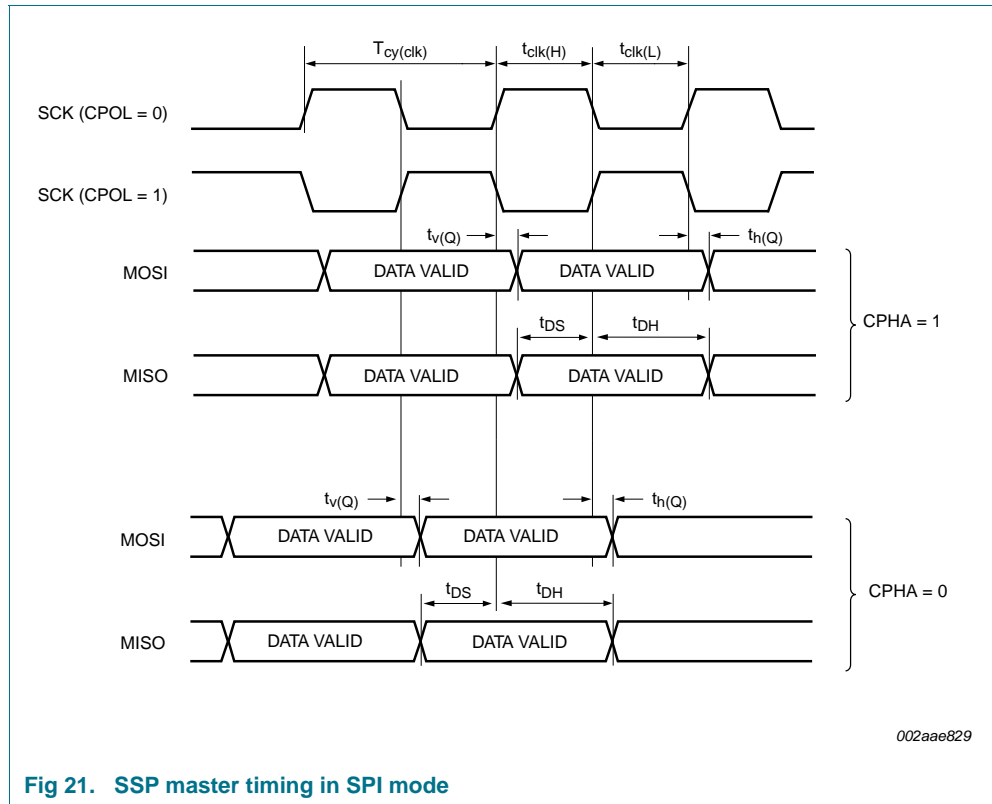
$T_{cy(clk)}$
$t_{clk(H)}$
$t_{clk(L)}$

SCK (CPOL = 0)

SCK (CPOL = 1)

$t_{v(Q)}$
$t_{h(Q)}$

MOSI
DATA VALID
DATA VALID

$t_{DS}$
$t_{DH}$

CPHA = 1

MISO
DATA VALID
DATA VALID

$t_{v(Q)}$
$t_{h(Q)}$

MOSI
DATA VALID
DATA VALID

$t_{DS}$
$t_{DH}$

CPHA = 0

MISO
DATA VALID
DATA VALID

002aae829

Fig 21. SSP master timing in SPI mode